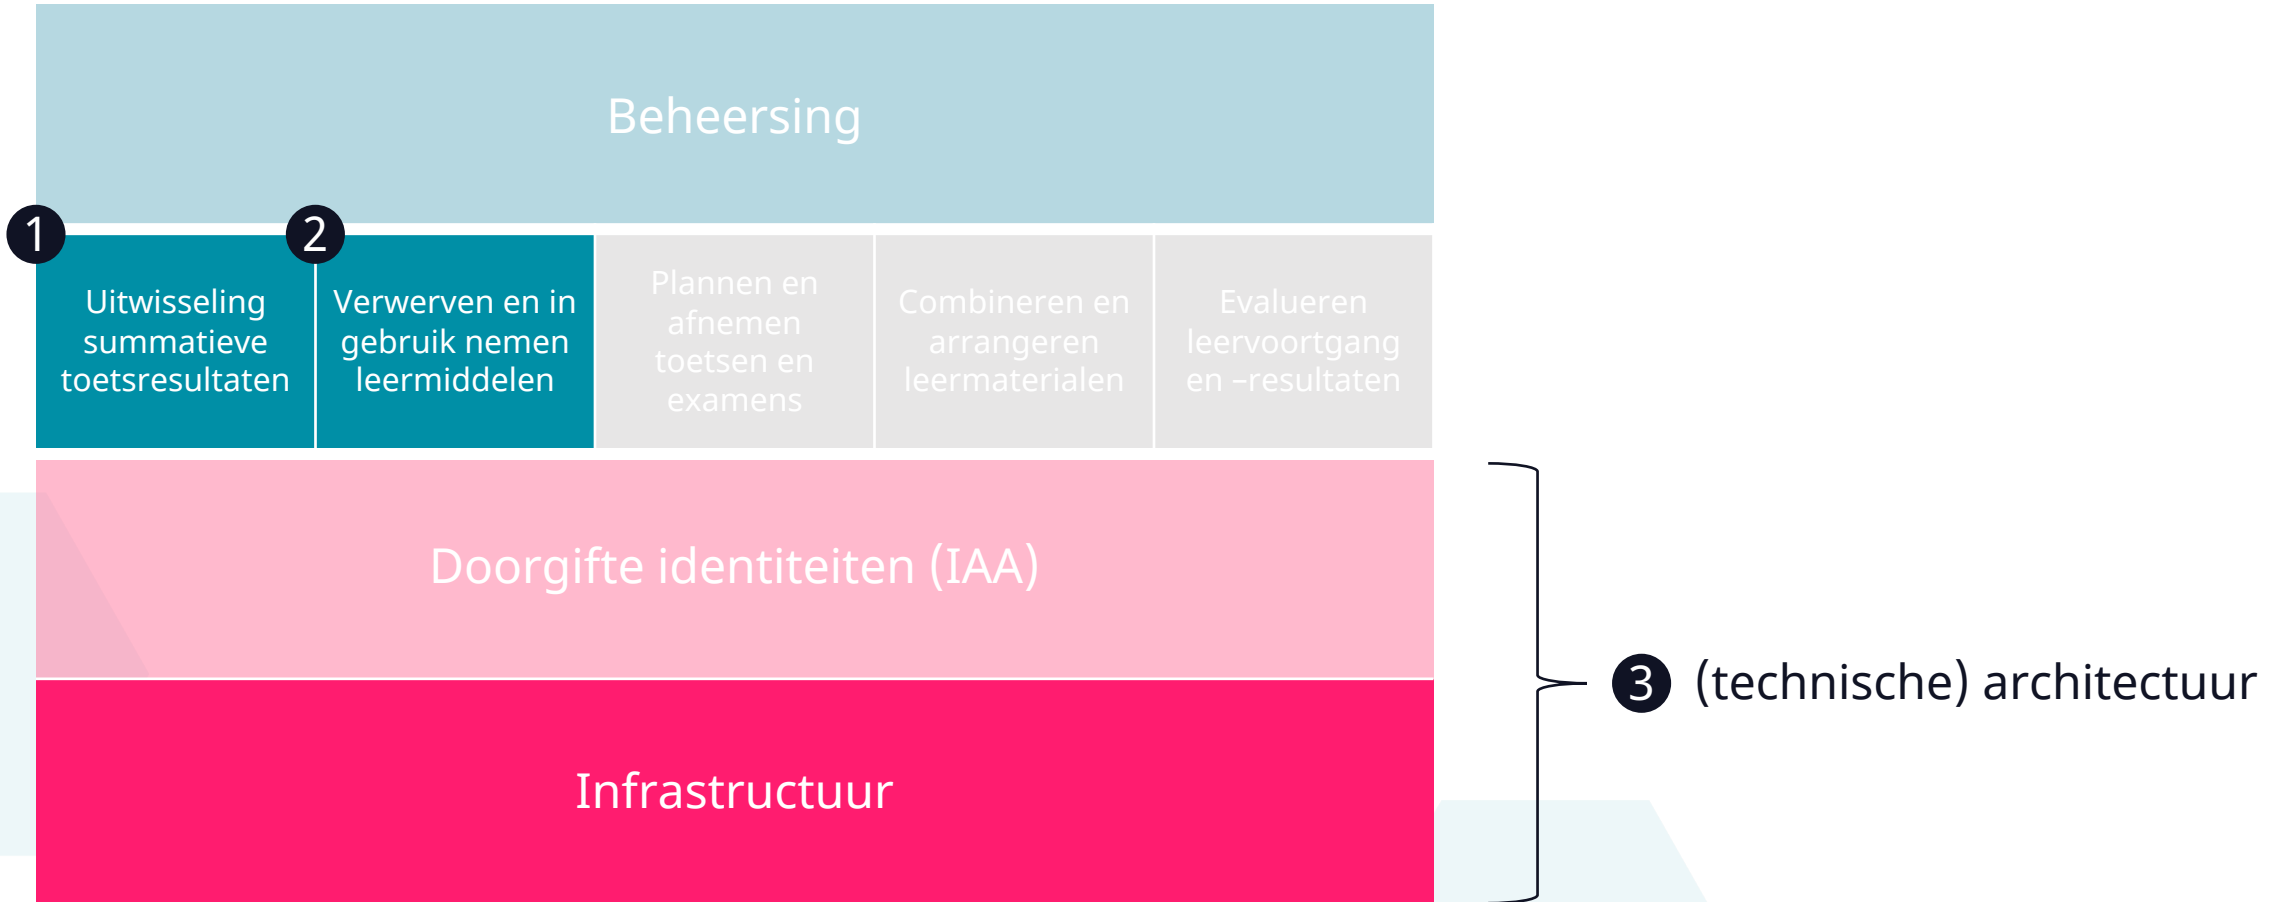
Beheersing

1

2

Uitwisseling summatieve toetsresultaten

Verwerven en in gebruik nemen leermiddelen

Plannen en afnemen toetsen en examens

Combineren en arrangeren leermaterialen

Evalueren leervoortgang en –resultaten

Doorgifte identiteiten (IAA)

Infrastructuur

3 (technische) architectuur